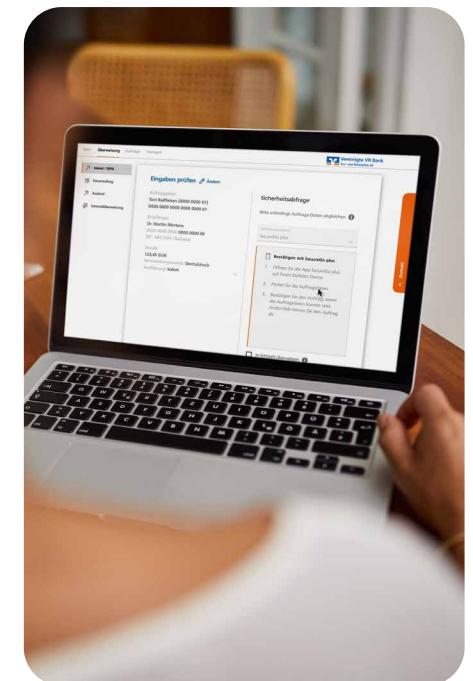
Start Überweisung Aufträge Vorlagen

Vereinigte VR Bank

Inland / SEPA
Dauerauftrag
Ausland
Sammelüberweisung

Eingaben prüfen Ändern

Auftraggeber
Toni Raiffeisen (0000 0000 01)
DE00 0000 0000 0000 0000 01

Empfänger
Dr. Martin Mertens
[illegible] 0000 00
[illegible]

Betrag
123,45 EUR
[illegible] Dienstabrech
Ausführung: Sofort

Sicherheitsabfrage

Bitte anhand Auftrags-Daten abgleichen

Sicherheitsverfahren
SecureGo plus

Bestätigen mit SecureGo plus

1. Öffnen Sie die App SecureGo plus auf Ihrem mobilen Device.

2. Prüfen Sie die Auftragsdaten.

3. Bestätigen Sie den Auftrag, wenn die Auftragsdaten korrekt sind. Andernfalls können Sie den Auftrag ab.

Kontakt

In Entwurf übernehmen